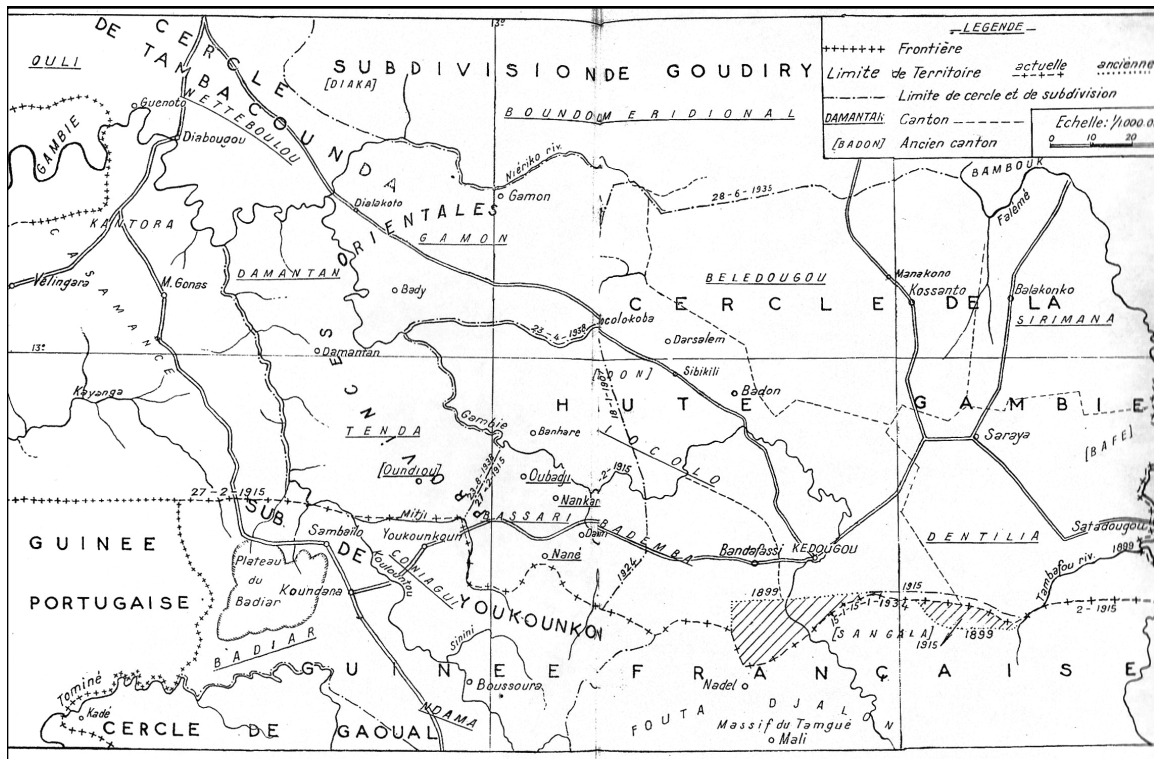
LEGENDE
++++++++ Frontière
Limite de Territoire actuelle ancienne
Limite de cercle et de subdivision
DAMANTAN Canton
[BADON] Ancien canton
Echelle: 1/1000.0
0 10 20

CERCLE DE TAMBACOUNDA
OULI
GAMBIE
Guenoto
NETTEBOULOU
Diabougou
KANTORA
CASAMANCE
Velingara
M. Gonas
13°
Kayanga

SUBDIVISION DE GOUDIRY
13°
[DIAKA]
BOUNDOU MERIDIONAL
Niériko riv.
Gamon
Dialakoto
ORIENTALES
GAMON
DAMANTAN
Bady
Damantan
PROVINCES
28-6-1935
BAMBOUK
Falémé
BELEDOUGOU
Manakono
Kossanto
Balakonko
CERCLE DE LA HAUTE GAMBIE
SIRIMANA
23-4-1938
Tocoloba
Darsalem
[?ON]
18-1-1916
Sibikili
Badon
Gambie
Banhare
TENDA
TOCOLLO
[Oundiou]
Oubadji
2-1915
Nankari
Saraya
[BAFE]
27-2-1915
23-8-1938
27-2-1915
Mitji
BASSARI
BADEMBA
Dauri
Bandafassi
KEDOUGOU
DENTILIA
Satadougou
1899
GUINEE
PORTUGAISE
SUB DE YOUKOUNKOUN
Sambaïlo
Youkounkoun
CONIAGUI
Koulountou
Plateau du Badiar
Koundara
Nané
1924
1899
1915
15-1-1934
[SANGALA]
1899
1915
Tambaoura riv.
2-1915
BADIAR
Sinini
GUINEE FRANÇAISE
Tominé
Kadé
CERCLE DE GAOUAL
NDAMA
Boussoura
Nadel
FOUTA DJALON
Massif du Tamgué
Mali